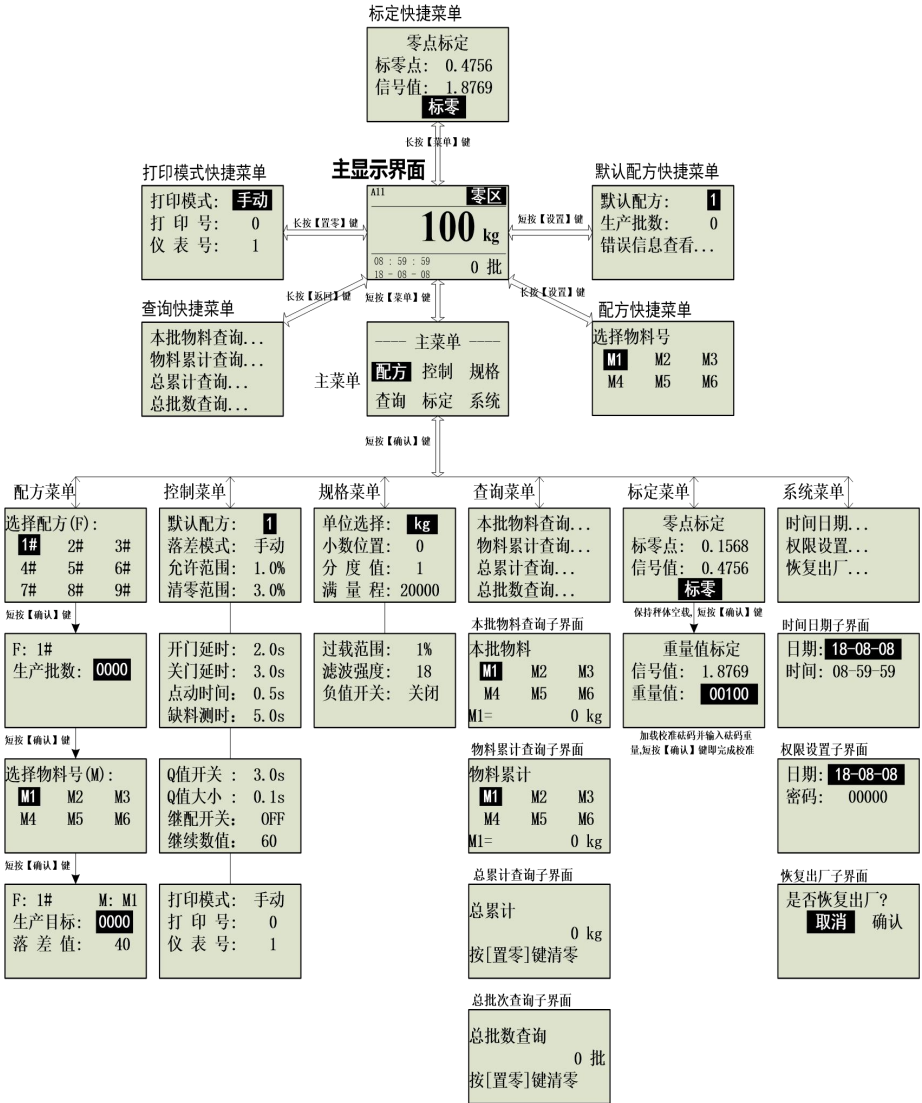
标定快捷菜单

零点标定
标零点: 0.4756
信号值: 1.8769
标零

长按【菜单】键

打印模式快捷菜单

打印模式: 手动
打 印 号: 0
仪 表 号: 1

长按【置零】键

主显示界面

A11 零区
100 kg
08 : 59 : 59
18 - 08 - 08
0 批

短按【设置】键

默认配方快捷菜单

默认配方: 1
生产批数: 0
错误信息查看...

长按【返回】键

短按【菜单】键

长按【设置】键

查询快捷菜单

本批物料查询...
物料累计查询...
总累计查询...
总批数查询...

主菜单

---- 主菜单 ----
配方 控制 规格
查询 标定 系统

配方快捷菜单

选择物料号
M1 M2 M3
M4 M5 M6

短按【确认】键

配方菜单

选择配方(F):
1# 2# 3#
4# 5# 6#
7# 8# 9#

短按【确认】键

F: 1#
生产批数: 0000

短按【确认】键

选择物料号(M):
M1 M2 M3
M4 M5 M6

短按【确认】键

F: 1# M: M1
生产目标: 0000
落 差 值: 40

控制菜单

默认配方: 1
落差模式: 手动
允许范围: 1.0%
清零范围: 3.0%

开门延时: 2.0s
关门延时: 3.0s
点动时间: 0.5s
缺料测时: 5.0s

Q值开关 : 3.0s
Q值大小 : 0.1s
继配开关: OFF
继续数值: 60

打印模式: 手动
打 印 号: 0
仪 表 号: 1

规格菜单

单位选择: kg
小数位置: 0
分 度 值: 1
满 量 程: 20000

过载范围: 1%
滤波强度: 18
负值开关: 关闭

查询菜单

本批物料查询...
物料累计查询...
总累计查询...
总批数查询...

本批物料查询子界面

本批物料
M1 M2 M3
M4 M5 M6
M1= 0 kg

物料累计查询子界面

物料累计
M1 M2 M3
M4 M5 M6
M1= 0 kg

总累计查询子界面

总累计
0 kg
按[置零]键清零

总批次查询子界面

总批数查询
0 批
按[置零]键清零

标定菜单

零点标定
标零点: 0.1568
信号值: 0.4756
标零

保持秤体空载,短按【确认】键

重量值标定
信号值: 1.8769
重量值: 00100

加载校准砝码并输入砝码重量,短按【确认】键即完成校准

系统菜单

时间日期...
权限设置...
恢复出厂...

时间日期子界面

日期: 18-08-08
时间: 08-59-59

权限设置子界面

日期: 18-08-08
密码: 00000

恢复出厂子界面

是否恢复出厂?
取消 确认